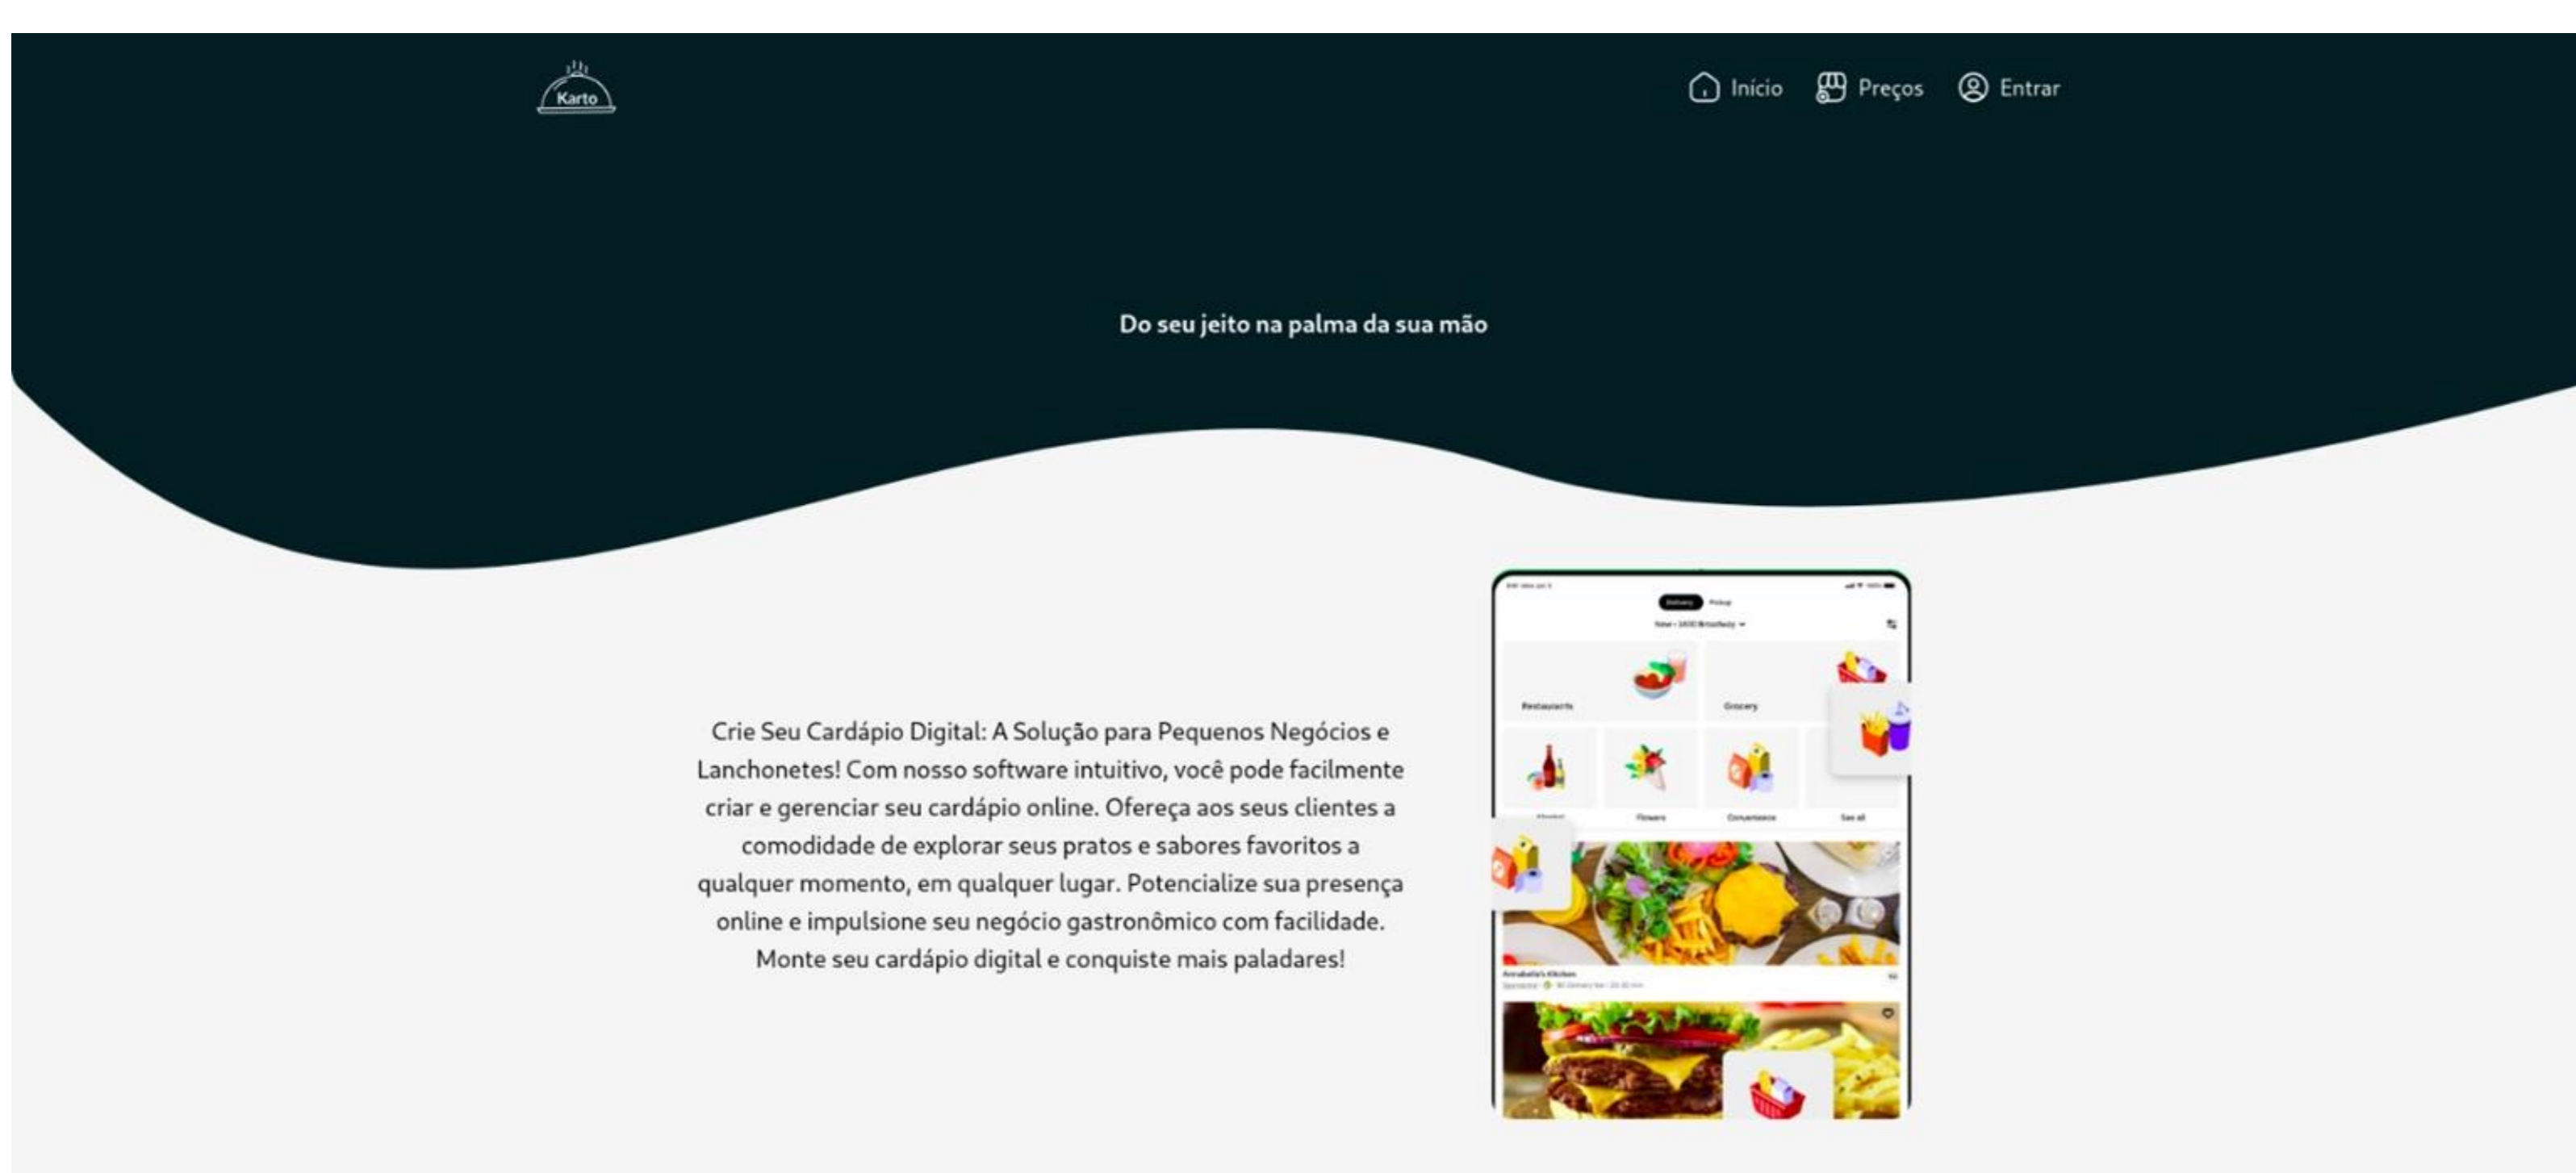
Karto

Início Preços Entrar

Do seu jeito na palma da sua mão

Crie Seu Cardápio Digital: A Solução para Pequenos Negócios e Lanchonetes! Com nosso software intuitivo, você pode facilmente criar e gerenciar seu cardápio online. Ofereça aos seus clientes a comodidade de explorar seus pratos e sabores favoritos a qualquer momento, em qualquer lugar. Potencialize sua presença online e impulsione seu negócio gastronômico com facilidade. Monte seu cardápio digital e conquiste mais paladares!

Delivery Pickup

Restaurants Grocery

Alcohol Flowers Convenience See all

Annabelle's Kitchen